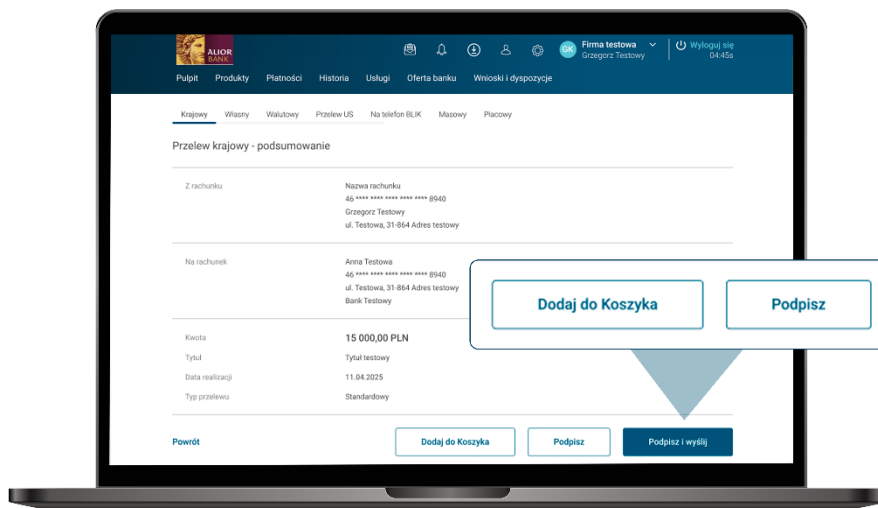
ALIOR BANK

GK Firma testowa
Grzegorz Testowy

Wyloguj się
04:45s

Pulpit Produkty Płatności Historia Usługi Oferta banku Wnioski i dyspozycje

Krajowy Własny Walutowy Przelew US Na telefon BLIK Masowy Płacowy

Przelew krajowy - podsumowanie

Z rachunku
Nazwa rachunku
46 **** **** **** **** **** 8940
Grzegorz Testowy
ul. Testowa, 31-864 Adres testowy

Na rachunek
Anna Testowa
46 **** **** **** **** **** 8940
ul. Testowa, 31-864 Adres testowy
Bank Testowy

Dodaj do Koszyka
Podpisz

Kwota
15 000,00 PLN
Tytuł
Tytuł testowy
Data realizacji
11.04.2025
Typ przelewu
Standardowy

Powrót
Dodaj do Koszyka
Podpisz
Podpisz i wyślij